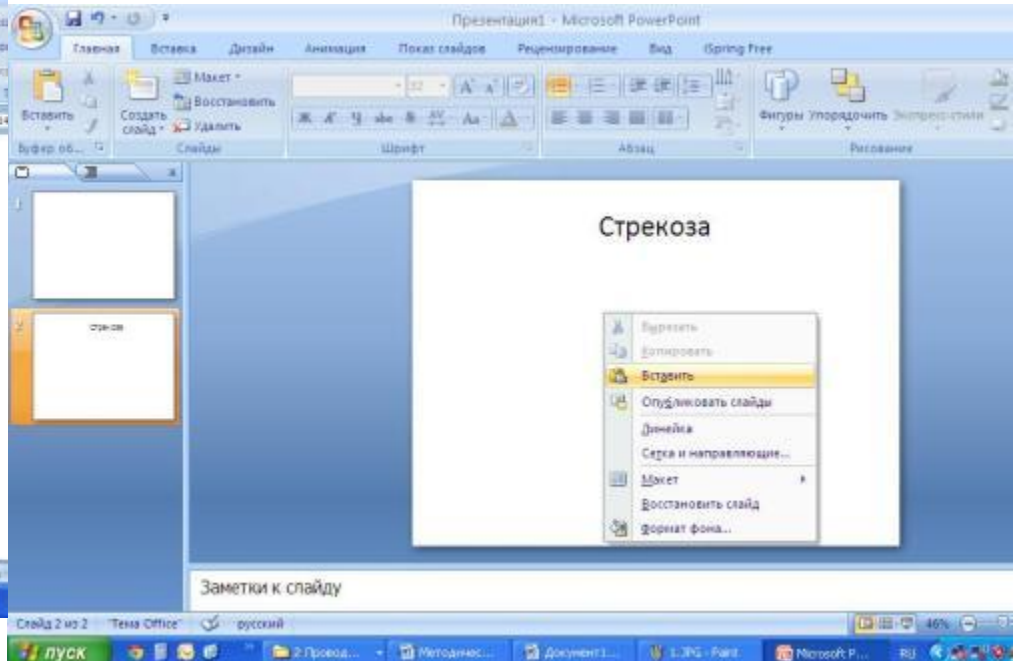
Презентация1 - Microsoft PowerPoint

Главная Вставка Дизайн Анимация Показ слайдов Рецензирование Вид iSpring Free

Вставить
Буфер об...
Создать слайд
Макет
Восстановить
Удалить
Слайды
Шрифт
Абзац
Фигуры Упорядочить Экспресс-стили
Рисование

1
2
Стрекоза

Стрекоза

Вырезать
Копировать
Вставить
Опубликовать слайды
Линейка
Сетка и направляющие...
Макет
Восстановить слайд
Формат фона...

Заметки к слайду

Слайд 2 из 2 "Тема Office" русский
46%

пуск
2 Провод...
Методичес...
Документ1...
1.JPG - Paint
Microsoft P...
RU